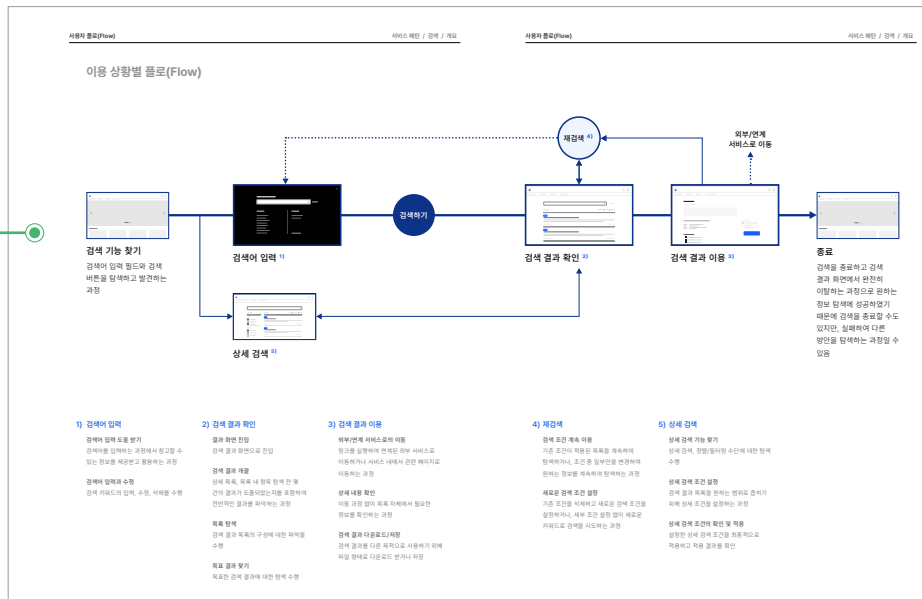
사용자 플로(Flow)

서비스 패턴 / 검색 / 개요

사용자 플로(Flow)

서비스 패턴 / 검색 / 개요

이용 상황별 플로(Flow)

재검색 4)

외부/연계 서비스로 이동

검색하기

검색 기능 찾기

검색어 입력 필드와 검색 버튼을 탐색하고 발견하는 과정

검색어 입력 1)

검색 결과 확인 2)

검색 결과 이용 3)

종료

검색을 종료하고 검색 결과 화면에서 완전히 이탈하는 과정으로 원하는 정보 탐색에 성공하였기 때문에 검색을 종료할 수도 있지만, 실패하여 다른 방안을 탐색하는 과정일 수 있음

상세 검색 5)

1) 검색어 입력

검색어 입력 도움 받기

검색어를 입력하는 과정에서 참고할 수 있는 정보를 제공받고 활용하는 과정

검색어 입력과 수정

검색 키워드의 입력, 수정, 삭제를 수행

2) 검색 결과 확인

결과 화면 진입

검색 결과 화면으로 진입

검색 결과 개괄

상세 목록, 목록 내 항목 탐색 전 몇 건의 결과가 도출되었는지를 포함하여 전반적인 결과를 파악하는 과정

목록 탐색

검색 결과 목록의 구성에 대한 파악을 수행

목표 결과 찾기

목표한 검색 결과에 대한 탐색 수행

3) 검색 결과 이용

외부/연계 서비스로의 이동

링크를 실행하여 연계된 외부 서비스로 이동하거나 서비스 내에서 관련 페이지로 이동하는 과정

상세 내용 확인

이동 과정 없이 목록 자체에서 필요한 정보를 확인하는 과정

검색 결과 다운로드/저장

검색 결과를 다른 목적으로 사용하기 위해 파일 형태로 다운로드 받거나 저장

4) 재검색

검색 조건 계속 이용

기존 조건이 적용된 목록을 계속하여 탐색하거나, 조건 중 일부만을 변경하여 원하는 정보를 계속하여 탐색하는 과정

새로운 검색 조건 설정

기존 조건을 제체하고 새로운 검색 조건을 설정하거나, 세부 조건 설정 없이 새로운 키워드로 검색을 시도하는 과정

5) 상세 검색

상세 검색 기능 찾기

상세 검색, 정렬/필터링 수단에 대한 탐색 수행

상세 검색 조건 설정

검색 결과 목록을 원하는 범위로 좁히기 위해 상세 조건을 설정하는 과정

상세 검색 조건의 확인 및 적용

설정한 상세 검색 조건을 최종적으로 적용하고 적용 결과를 확인